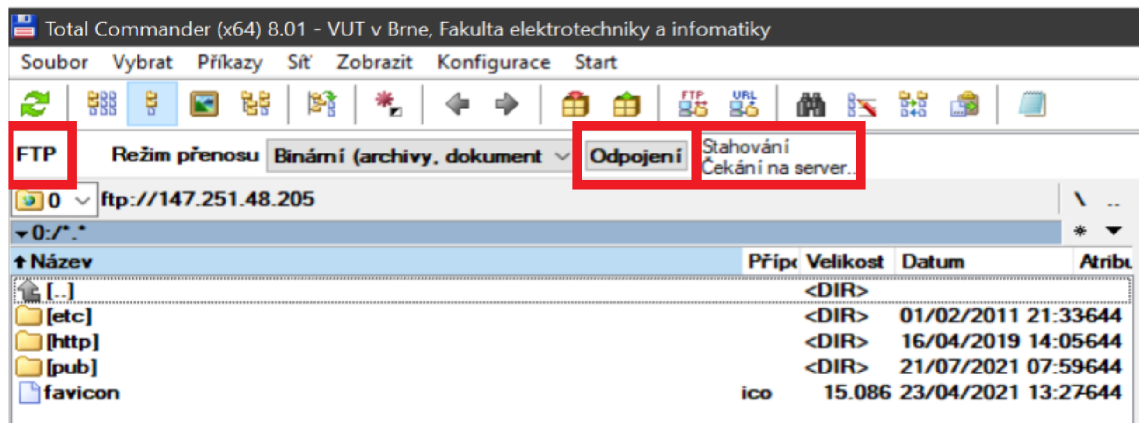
Total Commander (x64) 8.01 - VUT v Brne, Fakulta elektrotechniky a infomatiky

Soubor Vybrat Příkazy Síť Zobrazit Konfigurace Start

FTP Režim přenosu Binární (archivy, dokument Odpojení Stahování Čekání na server..

0 ftp://147.251.48.205

0:/*.*

| Název | Přípo | Velikost | Datum | Atribu |
|---|---|---|---|---|
| [..] | | <DIR> | | |
| [etc] | | <DIR> | 01/02/2011 21:33 | 644 |
| [http] | | <DIR> | 16/04/2019 14:05 | 644 |
| [pub] | | <DIR> | 21/07/2021 07:59 | 644 |
| favicon | ico | 15.086 | 23/04/2021 13:27 | 644 |